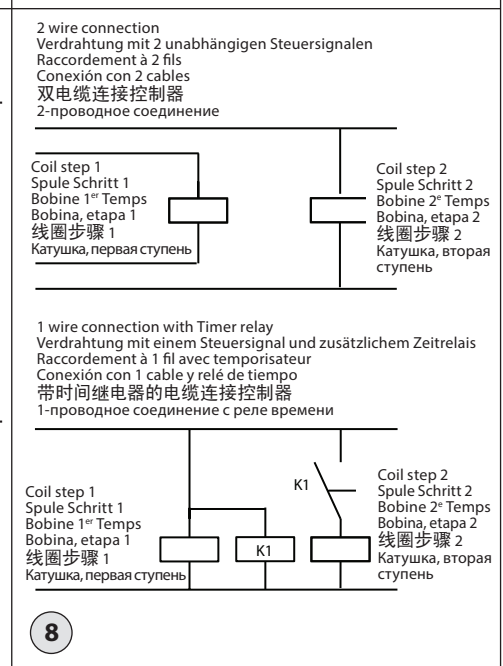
2 wire connection
Verdrahtung mit 2 unabhängigen Steuersignalen
Raccordement à 2 fils
Conexión con 2 cables
双电缆连接控制器
2-проводное соединение

Coil step 1
Spule Schritt 1
Bobine 1$^{er}$ Temps
Bobina, etapa 1
线圈步骤 1
Катушка, первая ступень

Coil step 2
Spule Schritt 2
Bobine 2$^{e}$ Temps
Bobina, etapa 2
线圈步骤 2
Катушка, вторая ступень

1 wire connection with Timer relay
Verdrahtung mit einem Steuersignal und zusätzlichem Zeitrelais
Raccordement à 1 fil avec temporisateur
Conexión con 1 cable y relé de tiempo
带时间继电器的电缆连接控制器
1-проводное соединение с реле времени

K1

Coil step 1
Spule Schritt 1
Bobine 1$^{er}$ Temps
Bobina, etapa 1
线圈步骤 1
Катушка, первая ступень

K1

Coil step 2
Spule Schritt 2
Bobine 2$^{e}$ Temps
Bobina, etapa 2
线圈步骤 2
Катушка, вторая ступень

8